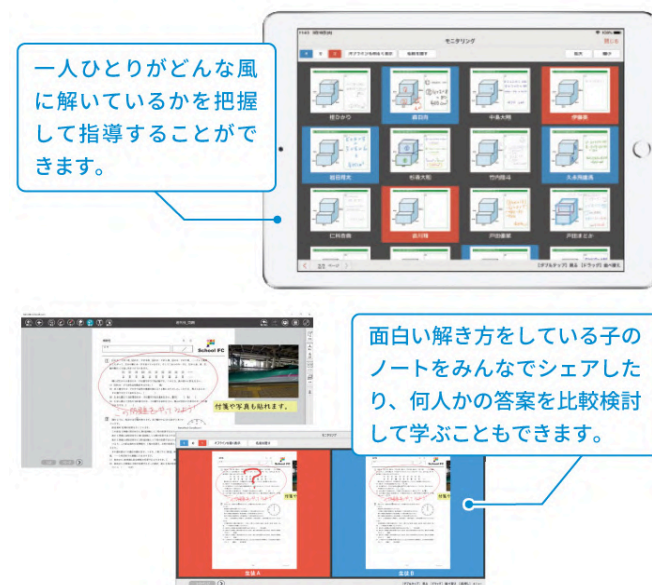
一人ひとりがどんな風に解いているかを把握して指導することができます。

モニタリング

面白い解き方をしている子のノートをみんなでシェアしたり、何人かの答案を比較検討して学ぶこともできます。

School FC

付箋や写真も貼れます。

モニタリング

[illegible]